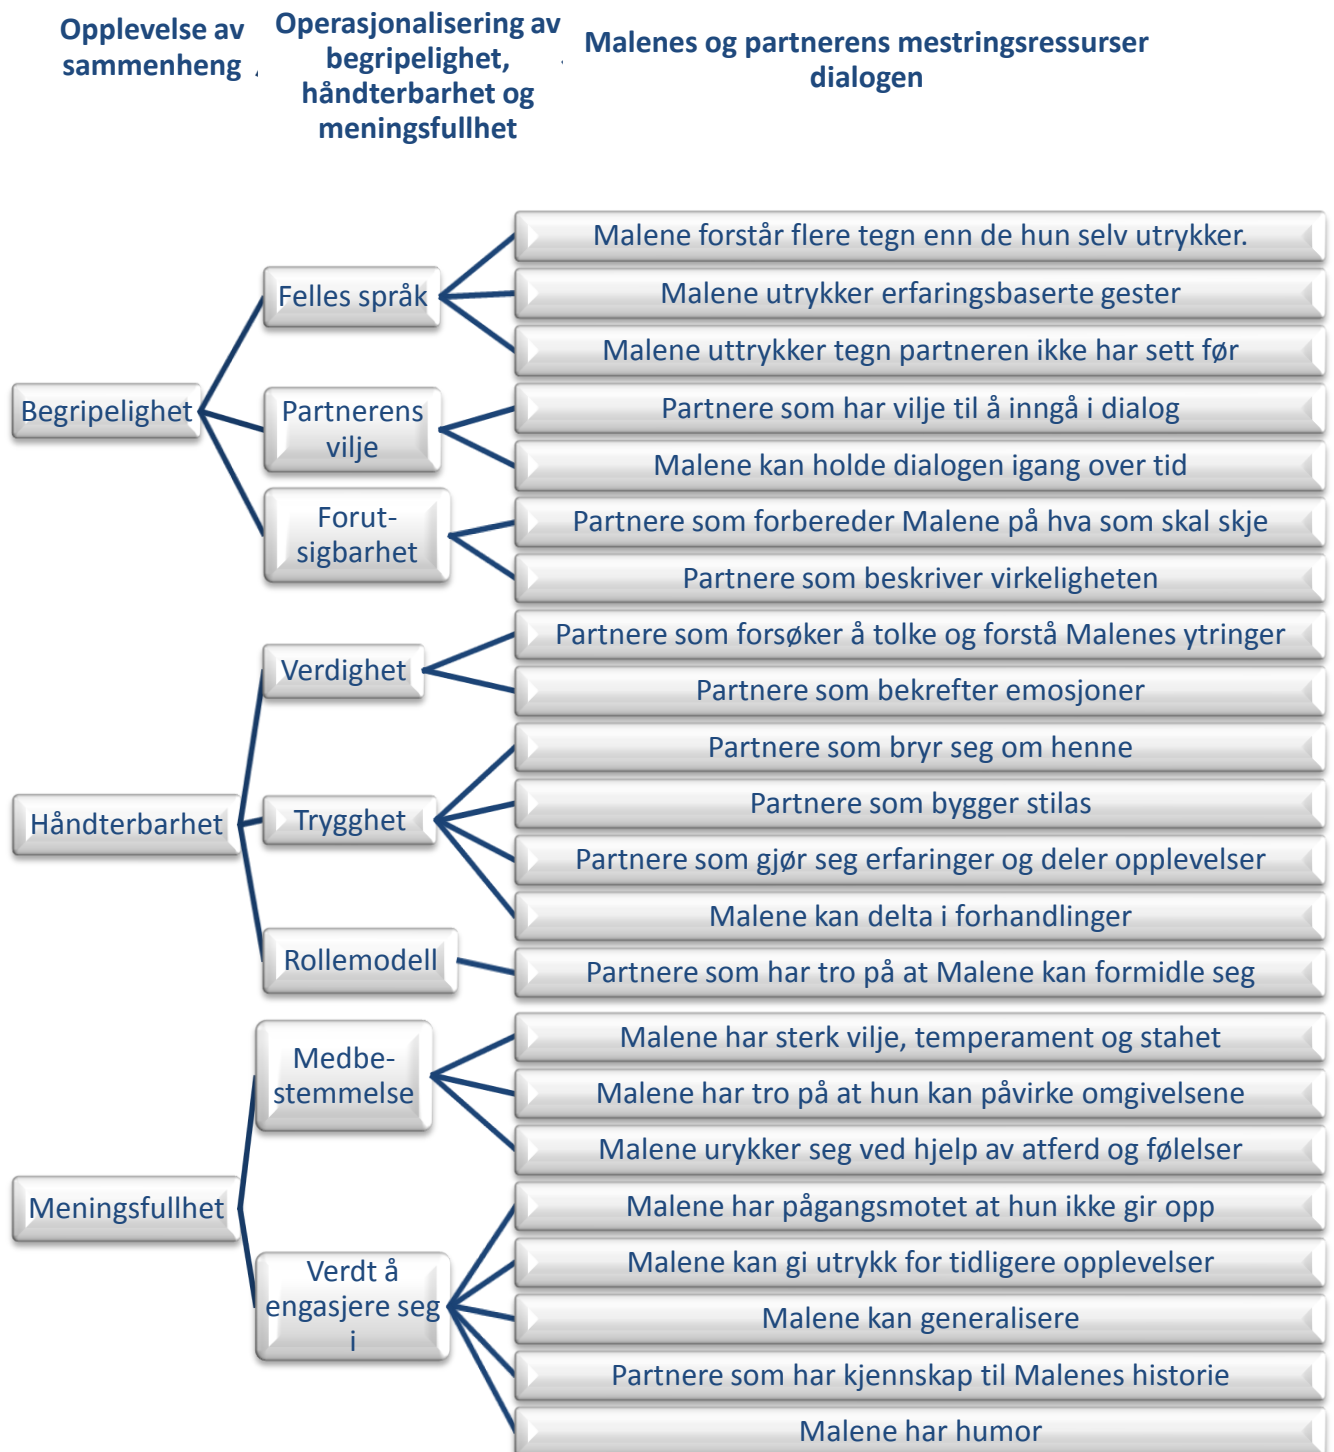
Opplevelse av sammenheng

Operasjonalisering av begripelighet, håndterbarhet og meningsfullhet

Malenes og partnerens mestringsressurser dialogen

Begripelighet

Felles språk

Malene forstår flere tegn enn de hun selv utrykker.

Malene utrykker erfaringsbaserte gester

Malene uttrykker tegn partneren ikke har sett før

Partnerens vilje

Partnere som har vilje til å inngå i dialog

Malene kan holde dialogen igang over tid

Forutsigbarhet

Partnere som forbereder Malene på hva som skal skje

Partnere som beskriver virkeligheten

Håndterbarhet

Verdighet

Partnere som forsøker å tolke og forstå Malenes ytringer

Partnere som bekrefter emosjoner

Trygghet

Partnere som bryr seg om henne

Partnere som bygger stilas

Partnere som gjør seg erfaringer og deler opplevelser

Malene kan delta i forhandlinger

Rollemodell

Partnere som har tro på at Malene kan formidle seg

Meningsfullhet

Medbestemmelse

Malene har sterk vilje, temperament og stahet

Malene har tro på at hun kan påvirke omgivelsene

Malene urykker seg ved hjelp av atferd og følelser

Verdt å engasjere seg i

Malene har pågangsmotet at hun ikke gir opp

Malene kan gi utrykk for tidligere opplevelser

Malene kan generalisere

Partnere som har kjennskap til Malenes historie

Malene har humor